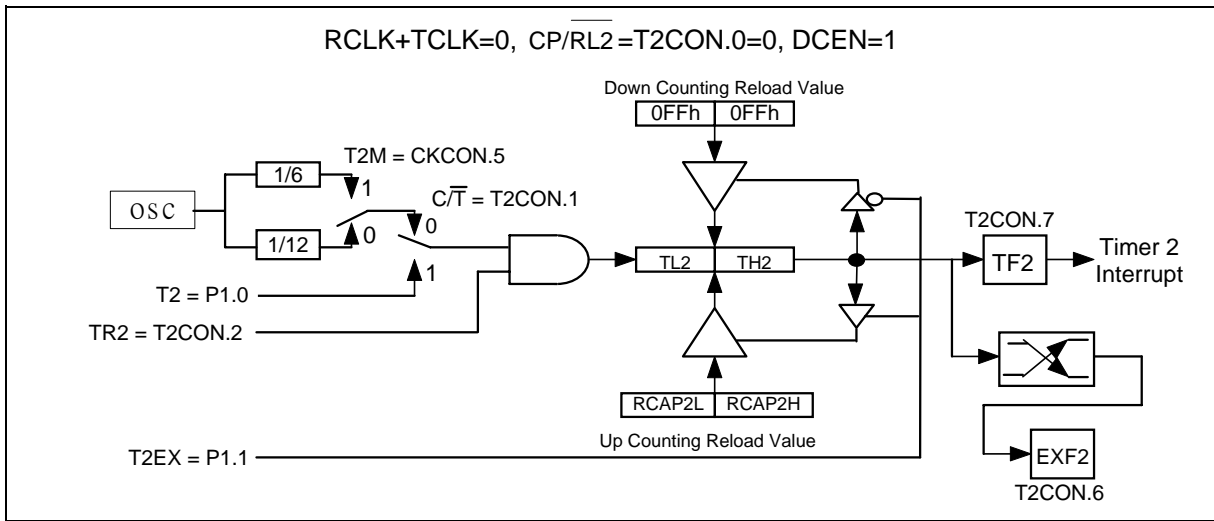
RCLK+TCLK=0, $CP/\overline{RL2}$=T2CON.0=0, DCEN=1

Down Counting Reload Value

0FFh 0FFh

T2M = CKCON.5

1/6

1

OSC

$C/\overline{T}$ = T2CON.1

1/12

0

0

TL2 TH2

T2CON.7

TF2

Timer 2 Interrupt

T2 = P1.0

1

TR2 = T2CON.2

RCAP2L RCAP2H

Up Counting Reload Value

T2EX = P1.1

EXF2

T2CON.6